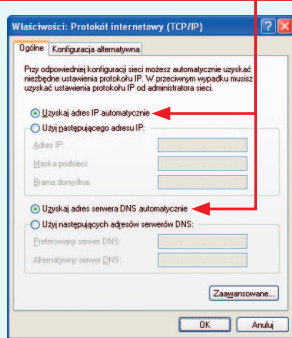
Właściwości: Protokół internetowy (TCP/IP)

?

X

Ogólne

Konfiguracja alternatywna

Przy odpowiedniej konfiguracji sieci możesz automatycznie uzyskać niezbędne ustawienia protokołu IP. W przeciwnym wypadku musisz uzyskać ustawienia protokołu IP od administratora sieci.

Uzyskaj adres IP automatycznie

Użyj następującego adresu IP:

Adres IP:

Maska podsieci:

Brama domyślna:

Uzyskaj adres serwera DNS automatycznie

Użyj następujących adresów serwerów DNS:

Preferowany serwer DNS:

Alternatywny serwer DNS:

Zaawansowane...

OK

Anuluj